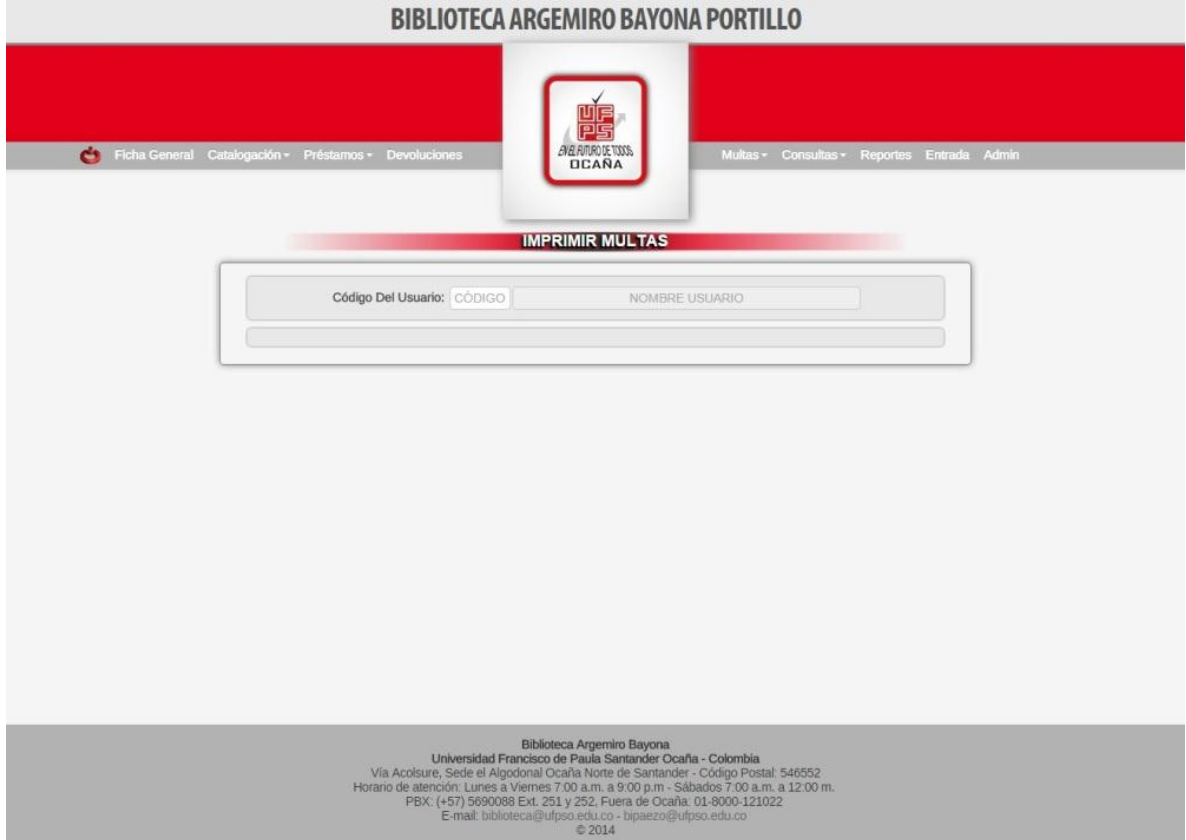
BIBLIOTECA ARGEMIRO BAYONA PORTILLO

Ficha General Catalogación ▾ Préstamos ▾ Devoluciones

UFPS
EN EL FUTURO DE TODOS
OCAÑA

Multas ▾ Consultas ▾ Reportes Entrada Admin

IMPRIMIR MULTAS

Código Del Usuario: CÓDIGO NOMBRE USUARIO

Biblioteca Argemiro Bayona
Universidad Francisco de Paula Santander Ocaña - Colombia
Vía Acolsure, Sede el Algodonal Ocaña Norte de Santander - Código Postal: 546552
Horario de atención: Lunes a Viernes 7:00 a.m. a 9:00 p.m - Sábados 7:00 a.m. a 12:00 m.
PBX: (+57) 5690088 Ext. 251 y 252, Fuera de Ocaña: 01-8000-121022
E-mail: biblioteca@ufpso.edu.co - bipaezo@ufpso.edu.co
© 2014